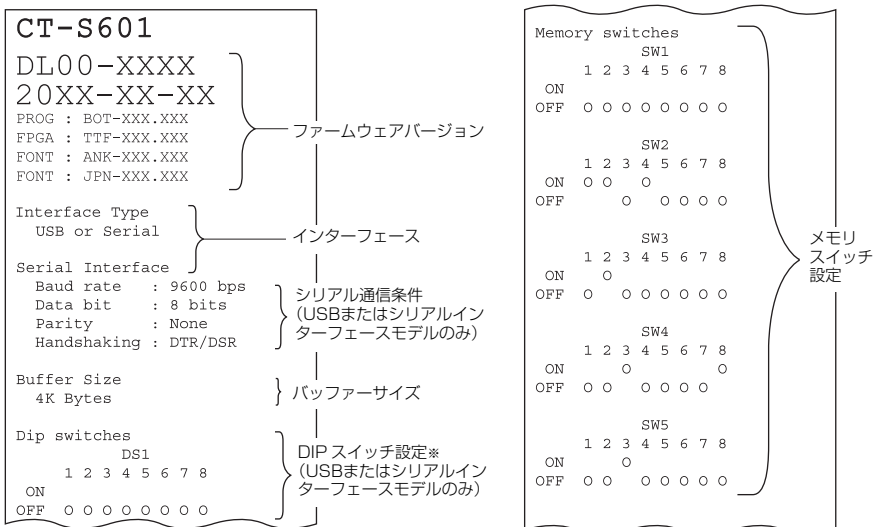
CT-S601

DL00-XXXX
20XX-XX-XX
PROG : BOT-XXX.XXX
FPGA : TTF-XXX.XXX
FONT : ANK-XXX.XXX
FONT : JPN-XXX.XXX

ファームウェアバージョン

Interface Type
USB or Serial

インターフェース

Serial Interface
Baud rate : 9600 bps
Data bit : 8 bits
Parity : None
Handshaking : DTR/DSR

シリアル通信条件
(USBまたはシリアルインターフェースモデルのみ)

Buffer Size
4K Bytes

バッファーサイズ

Dip switches
DS1
1 2 3 4 5 6 7 8
ON
OFF O O O O O O O O

DIP スイッチ設定※
(USBまたはシリアルインターフェースモデルのみ)

Memory switches
SW1
1 2 3 4 5 6 7 8
ON
OFF O O O O O O O O

SW2
1 2 3 4 5 6 7 8
ON O O O
OFF O O O O O

SW3
1 2 3 4 5 6 7 8
ON O
OFF O O O O O O O

SW4
1 2 3 4 5 6 7 8
ON O O
OFF O O O O O O

SW5
1 2 3 4 5 6 7 8
ON O
OFF O O O O O O O

メモリスイッチ設定